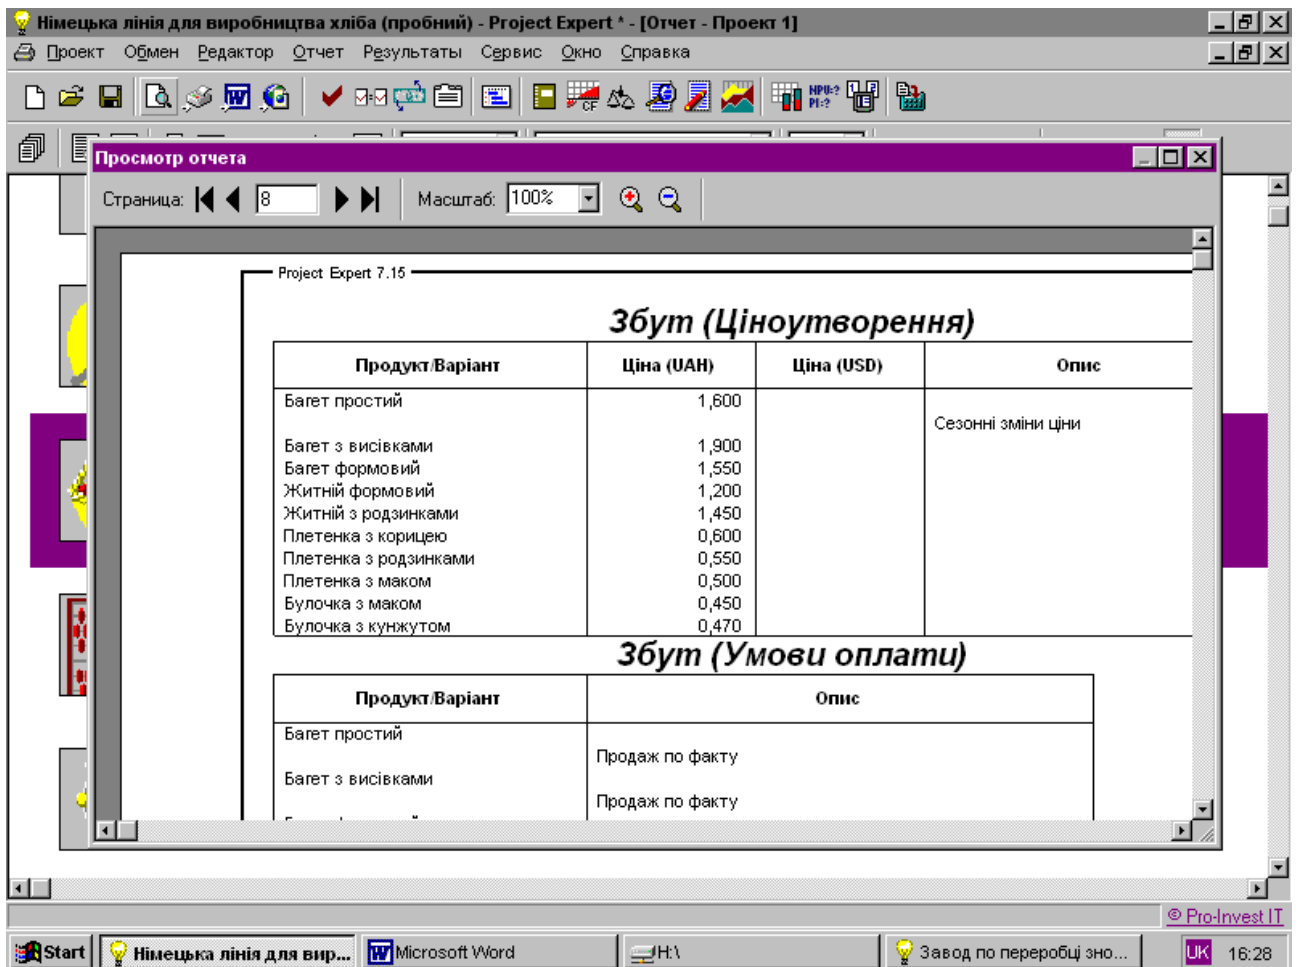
Німецька лінія для виробництва хліба (пробний) - Project Expert * - [Отчет - Проект 1]

Проект Обмен Редактор Отчет Результаты Сервис Окно Справка

NPV=? PI=?

Просмотр отчета

Страница: 8 Масштаб: 100%

Project Expert 7.15

Збут (Ціноутворення)

| Продукт/Варіант | Ціна (UAH) | Ціна (USD) | Опис |
|---|---|---|---|
| Багет простий | 1,600 | | Сезонні зміни ціни |
| Багет з висівками | 1,900 | | |
| Багет формовий | 1,550 | | |
| Житній формовий | 1,200 | | |
| Житній з родзинками | 1,450 | | |
| Плетенка з корицею | 0,600 | | |
| Плетенка з родзинками | 0,550 | | |
| Плетенка з маком | 0,500 | | |
| Булочка з маком | 0,450 | | |
| Булочка з кунжутом | 0,470 | | |

Збут (Умови оплати)

| Продукт/Варіант | Опис |
|---|---|
| Багет простий | Продаж по факту |
| Багет з висівками | Продаж по факту |

© Pro-Invest IT

Start Німецька лінія для вир... Microsoft Word H:\ Завод по переробці зно... UK 16:28